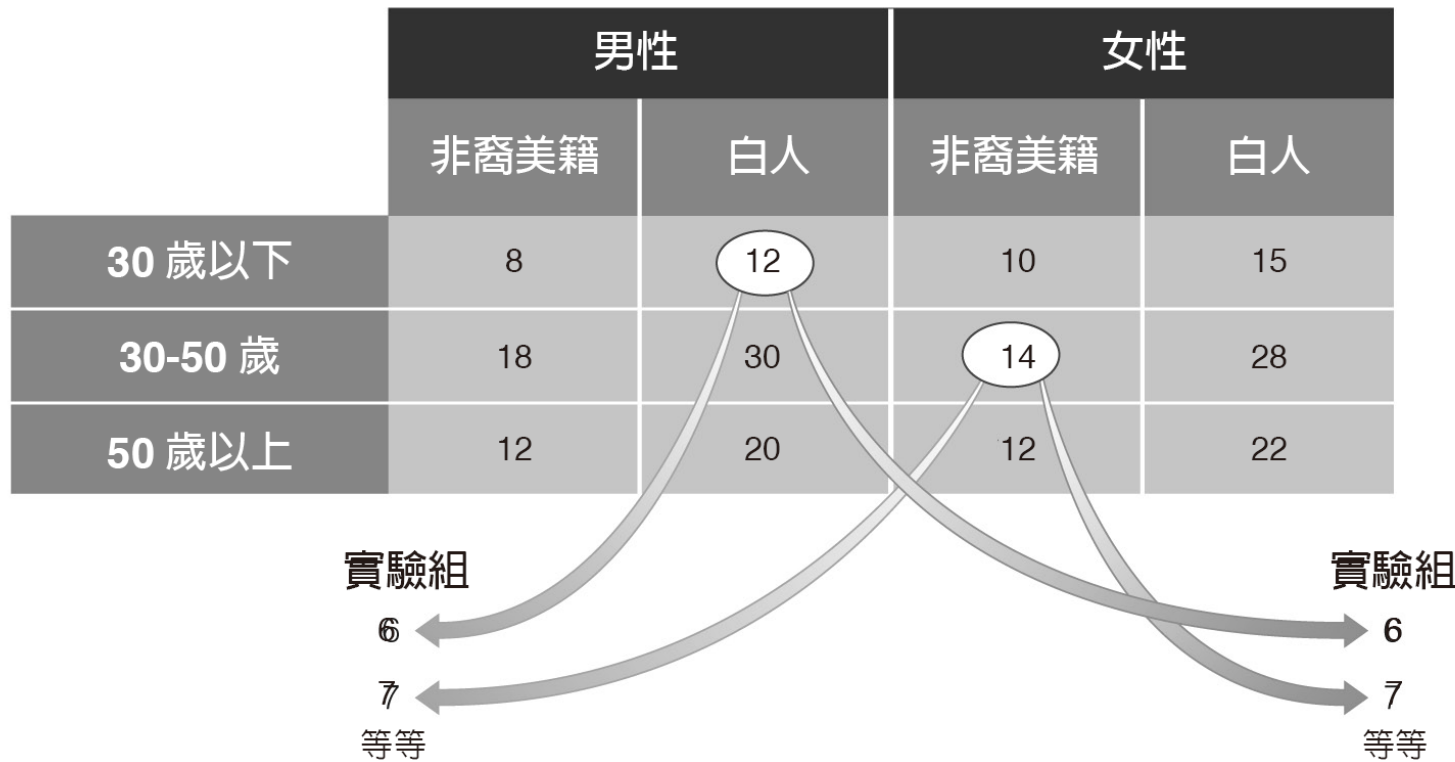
| | 男性 | | 女性 | |
|---|---|---|---|---|
| | 非裔美籍 | 白人 | 非裔美籍 | 白人 |
| 30 歲以下 | 8 | 12 | 10 | 15 |
| 30-50 歲 | 18 | 30 | 14 | 28 |
| 50 歲以上 | 12 | 20 | 12 | 22 |

實驗組
6
7
等等

實驗組
6
7
等等